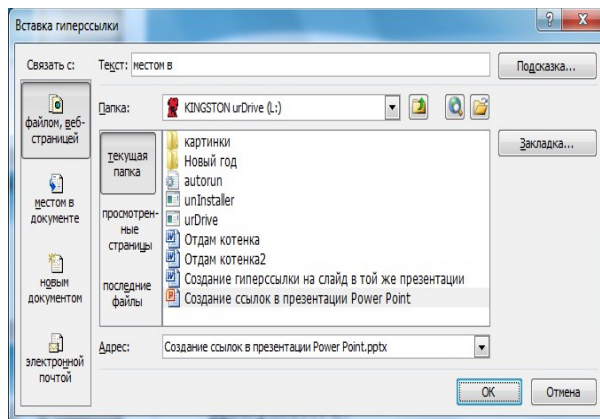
Вставка гиперссылки

Связать с:

файлом, веб-страницей

местом в документе

новым документом

электронной почтой

Текст: местом в

Подсказка...

Папка: KINGSTON urDrive (L:)

текущая папка

просмотренные страницы

последние файлы

картинки
Новый год
autorun
unInstaller
urDrive
Отдам котенка
Отдам котенка2
Создание гиперссылки на слайд в той же презентации
Создание ссылок в презентации Power Point

Закладка...

Адрес: Создание ссылок в презентации Power Point.pptx

ОК

Отмена